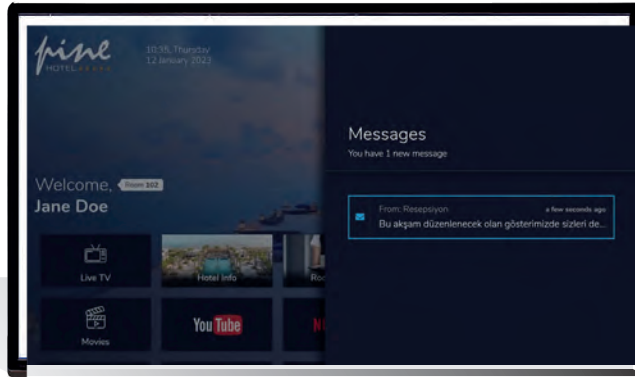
pine
HOTEL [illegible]

10:35, Thursday
12 January 2023

Welcome, Room 302
Jane Doe

Live TV

Hotel Info

Ro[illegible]

Movies

YouTube

N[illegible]

Messages
You have 1 new message

From: Resepsiyon
a few seconds ago
Bu akşam düzenlenecek olan gösterimizde sizleri de...